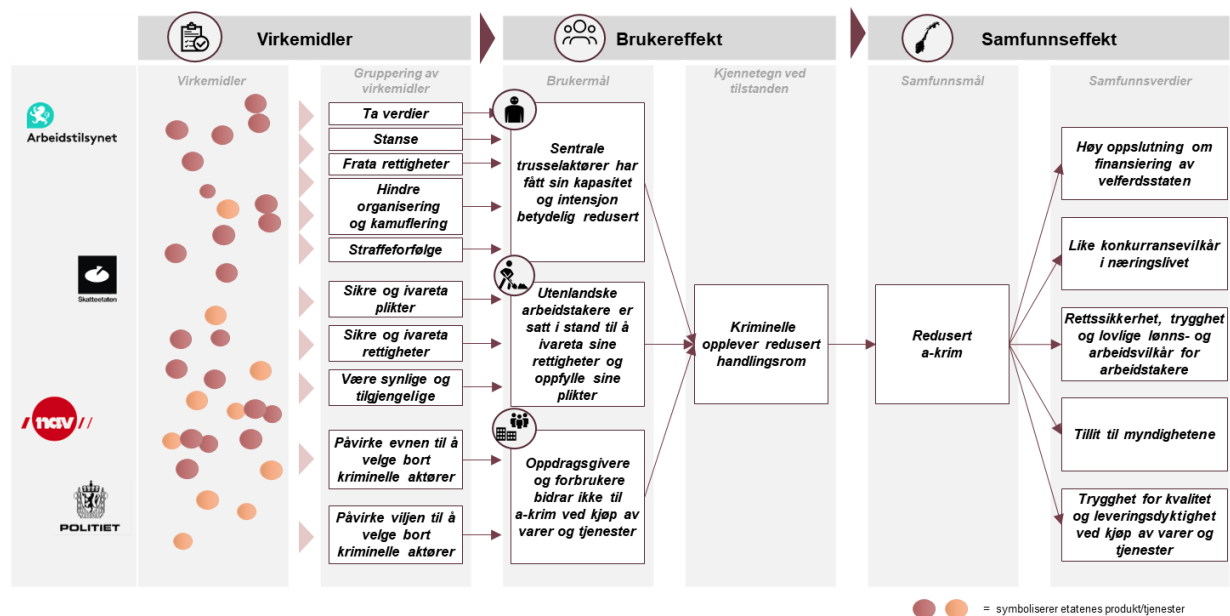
Virkemidler

Brukereffekt

Samfunnseffekt

Virkemidler

Gruppering av virkemidler

Brukermål

Kjennetegn ved tilstanden

Samfunnsmål

Samfunnsverdier

Arbeidstilsynet

Skatteetaten

nav

POLITIET

Ta verdier

Stanse

Frata rettigheter

Hindre organisering og kamuflering

Straffeforfølge

Sikre og ivareta plikter

Sikre og ivareta rettigheter

Være synlige og tilgjengelige

Påvirke evnen til å velge bort kriminelle aktører

Påvirke viljen til å velge bort kriminelle aktører

Sentrale trusselaktører har fått sin kapasitet og intensjon betydelig redusert

Utenlandske arbeidstakere er satt i stand til å ivareta sine rettigheter og oppfylle sine plikter

Oppdragsgivere og forbrukere bidrar ikke til a-krim ved kjøp av varer og tjenester

Kriminelle opplever redusert handlingsrom

Redusert a-krim

Høy oppslutning om finansiering av velferdsstaten

Like konkurransevilkår i næringslivet

Rettssikkerhet, trygghet og lovlige lønns- og arbeidsvilkår for arbeidstakere

Tillit til myndighetene

Trygghet for kvalitet og leveringsdyktighet ved kjøp av varer og tjenester

= symboliserer etatenes produkt/tjenester